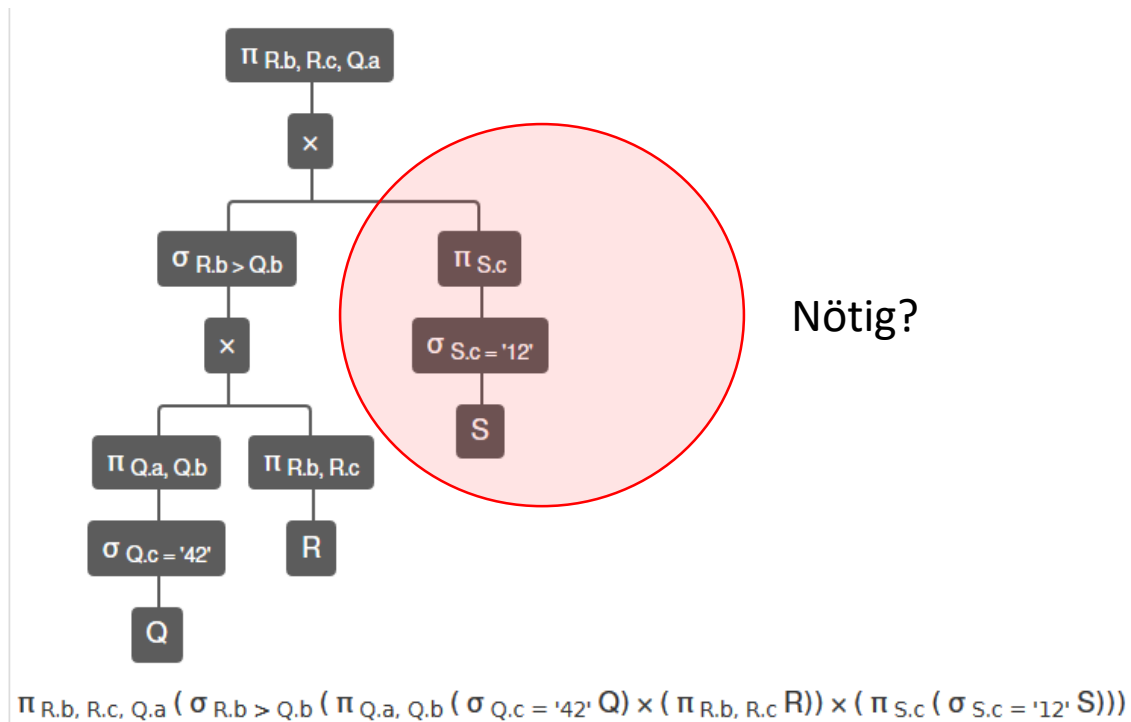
$\pi_{R.b,\ R.c,\ Q.a}$

$\times$

$\sigma_{R.b > Q.b}$

$\pi_{S.c}$

$\sigma_{S.c = '12'}$

Nötig?

$\times$

S

$\pi_{Q.a,\ Q.b}$

$\pi_{R.b,\ R.c}$

$\sigma_{Q.c = '42'}$

R

Q

$\pi_{R.b,\ R.c,\ Q.a} ( \sigma_{R.b > Q.b} ( \pi_{Q.a,\ Q.b} ( \sigma_{Q.c = '42'} Q) \times ( \pi_{R.b,\ R.c} R)) \times ( \pi_{S.c} ( \sigma_{S.c = '12'} S)))$